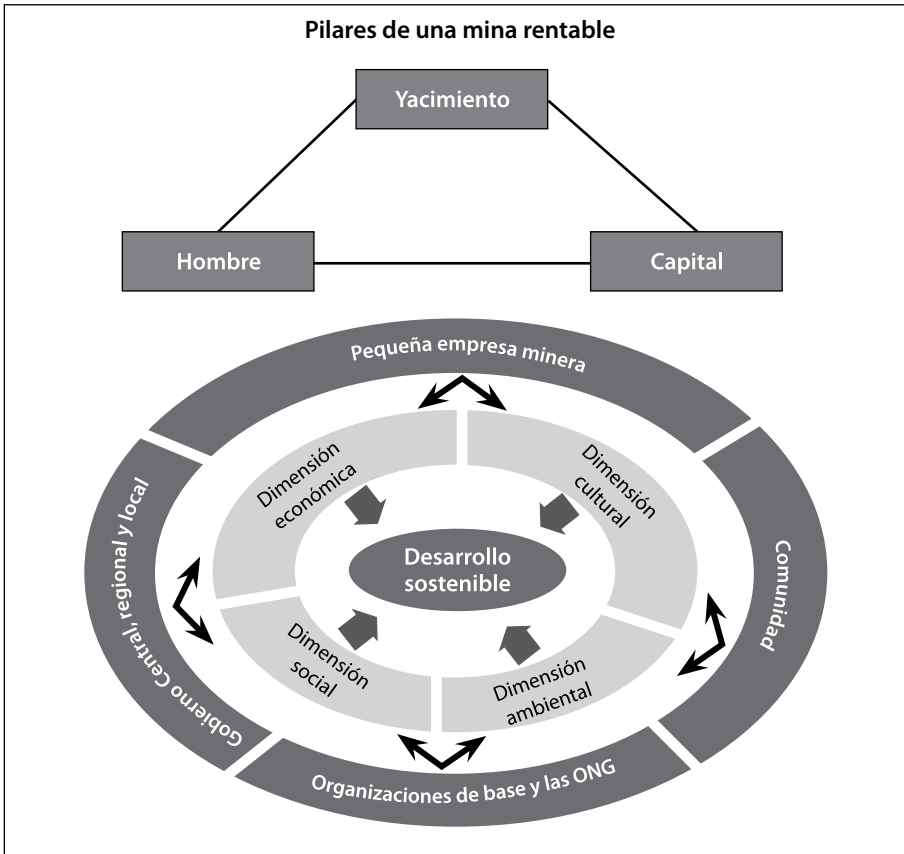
Pilares de una mina rentable

Yacimiento

Hombre

Capital

Pequeña empresa minera

Comunidad

Organizaciones de base y las ONG

Gobierno Central, regional y local

Dimensión económica

Dimensión cultural

Dimensión social

Dimensión ambiental

Desarrollo sostenible